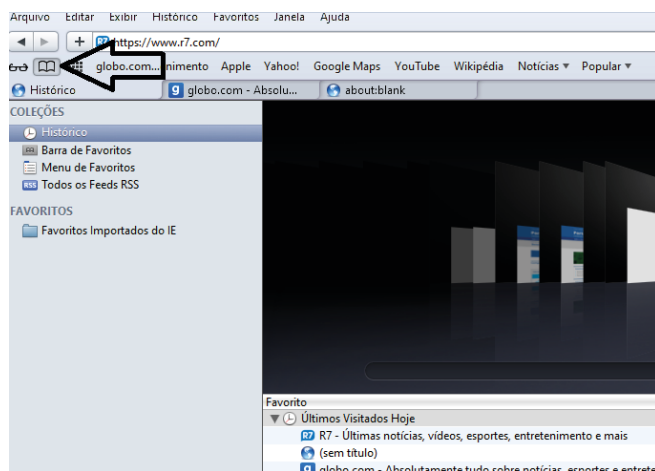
Arquivo Editar Exibir Histórico Favoritos Janela Ajuda

+ https://www.r7.com/

globo.com... nimento Apple Yahoo! Google Maps YouTube Wikipédia Notícias ▾ Popular ▾

Histórico | globo.com - Absolu... | about:blank

COLEÇÕES
Histórico
Barra de Favoritos
Menu de Favoritos
Todos os Feeds RSS

FAVORITOS
Favoritos Importados do IE

Favorito
▼ Últimos Visitados Hoje
R7 - Últimas notícias, vídeos, esportes, entretenimento e mais
(sem título)
globo.com - Absolutamente tudo sobre notícias, esportes e entrete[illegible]